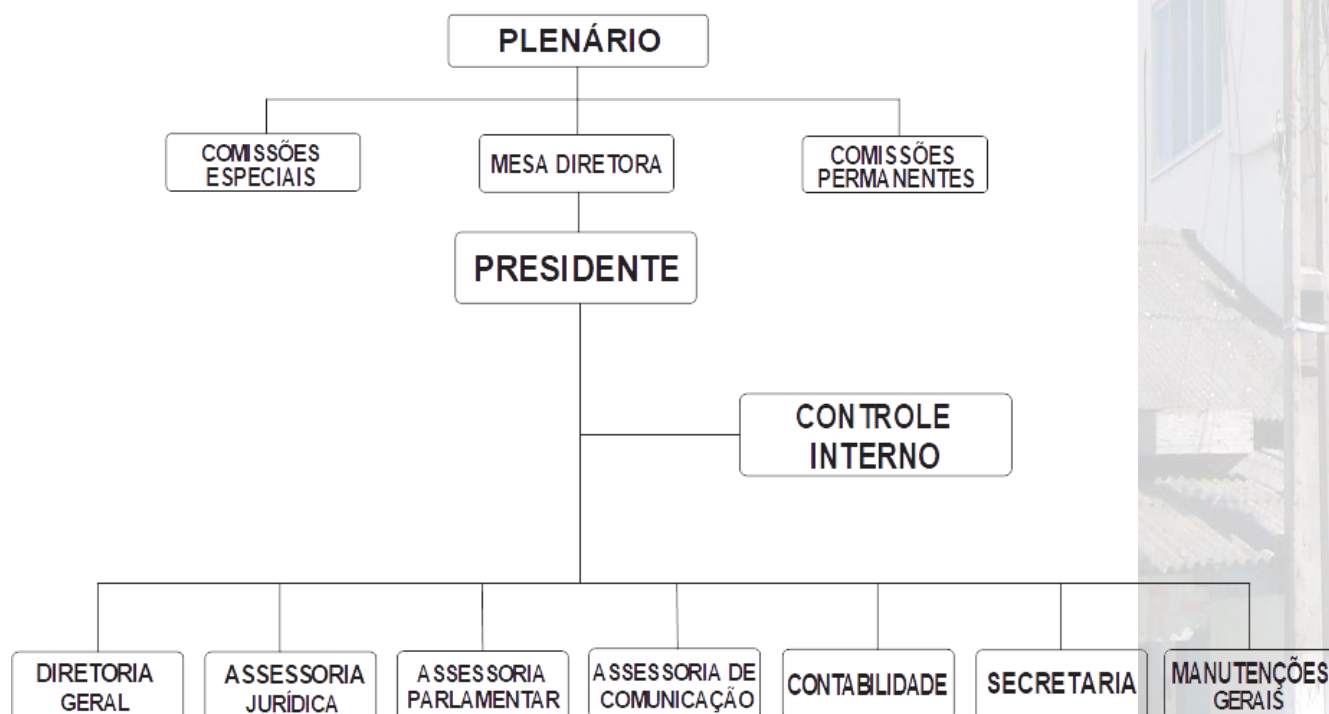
PLENÁRIO

COMISSÕES ESPECIAIS

MESA DIRETORA

COMISSÕES PERMANENTES

PRESIDENTE

CONTROLE INTERNO

DIRETORIA GERAL

ASSESSORIA JURÍDICA

ASSESSORIA PARLAMENTAR

ASSESSORIA DE COMUNICAÇÃO

CONTABILIDADE

SECRETARIA

MANUTENÇÕES GERAIS